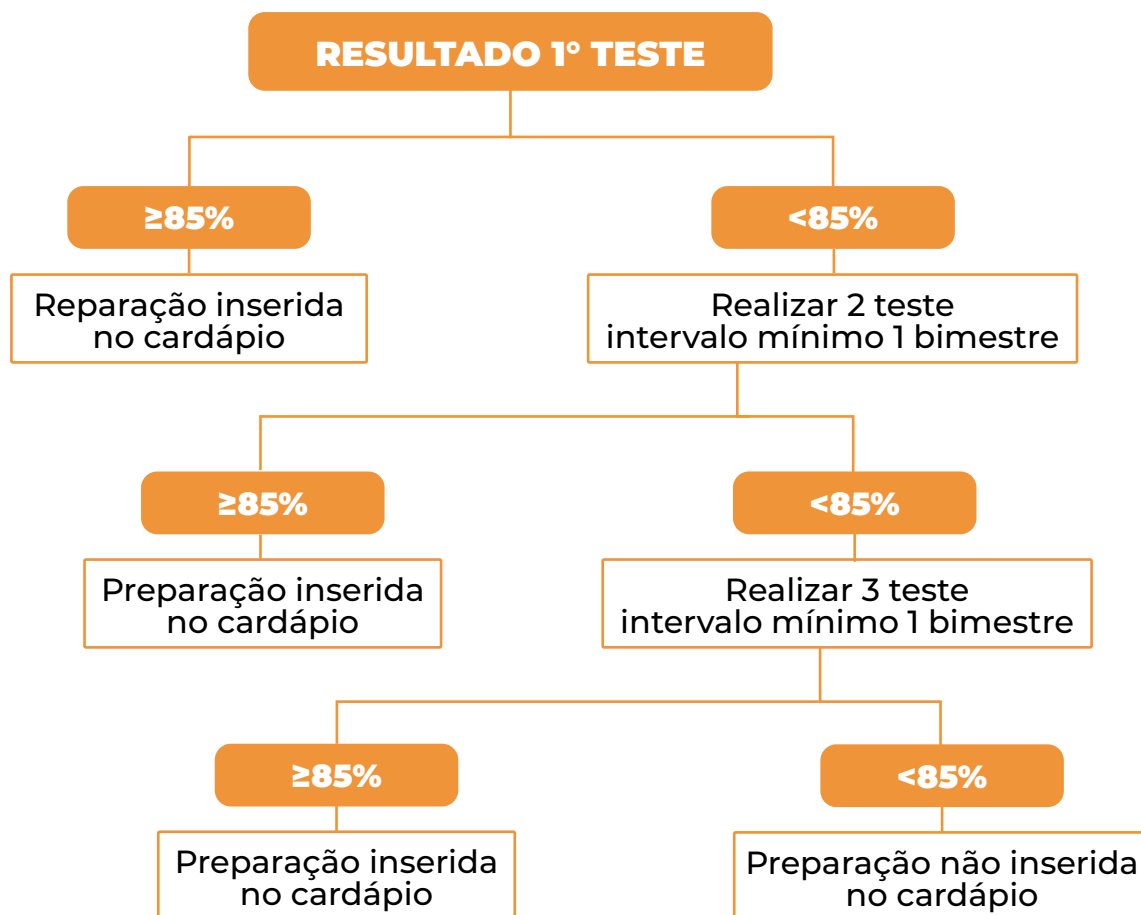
RESULTADO 1° TESTE

≥85%

<85%

Reparação inserida no cardápio

Realizar 2 teste intervalo mínimo 1 bimestre

≥85%

<85%

Preparação inserida no cardápio

Realizar 3 teste intervalo mínimo 1 bimestre

≥85%

<85%

Preparação inserida no cardápio

Preparação não inserida no cardápio